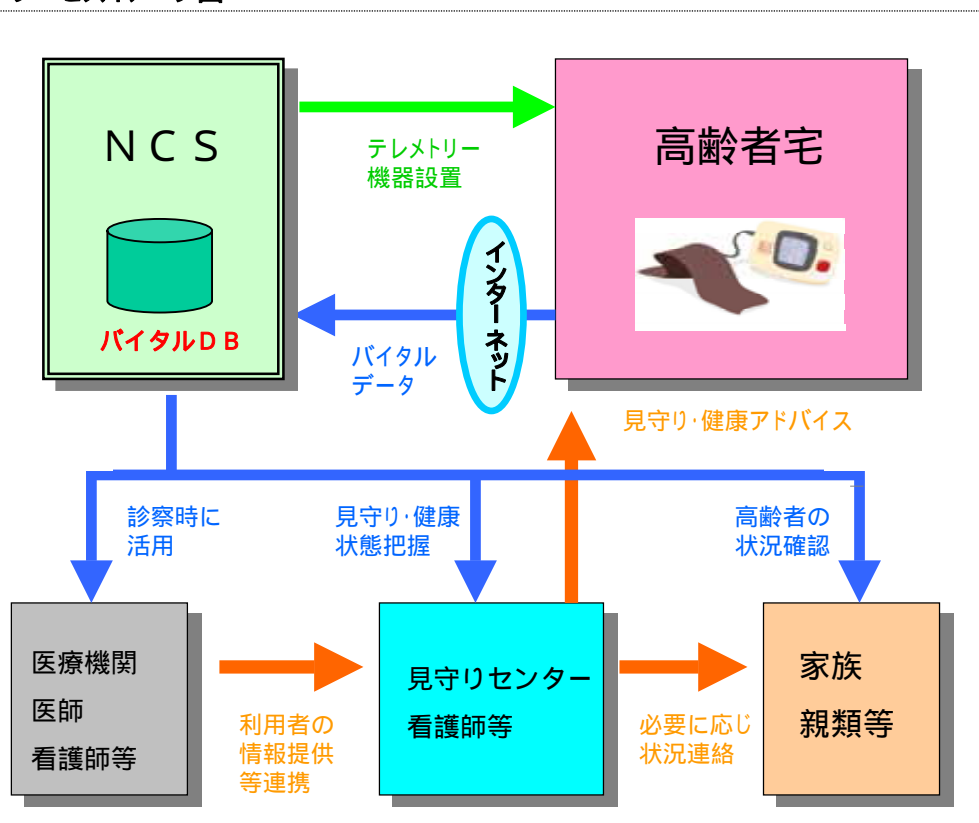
ＮＣＳ

バイタルＤＢ

テレメトリー
機器設置

高齢者宅

インターネット

バイタル
データ

見守り･健康アドバイス

診察時に
活用

見守り･健康
状態把握

高齢者の
状況確認

医療機関
医師
看護師等

利用者の
情報提供
等連携

見守りセンター
看護師等

必要に応じ
状況連絡

家族
親類等